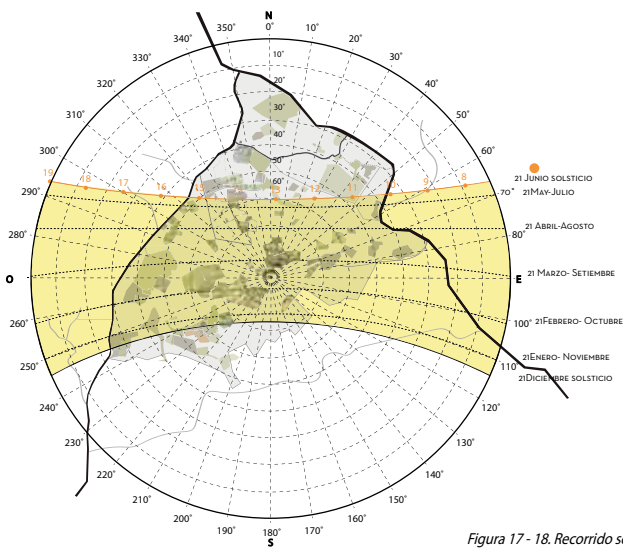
N
0°
10°
20°
30°
40°
50°
60°
70°
80°
E
100°
110°
120°
130°
140°
150°
160°
170°
180°
S
190°
200°
210°
220°
230°
240°
250°
260°
O
280°
290°
300°
310°
320°
330°
340°
350°
10°
20°
30°
40°
50°
60°
19
18
17
16
15
14
13
12
11
10
9
8
21 Junio solsticio
21May-Julio
21 Abril-Agosto
21 Marzo- Setiembre
21Febrero- Octubre
21Enero- Noviembre
21Diciembre solsticio
Figura 17 - 18. Recorrido s